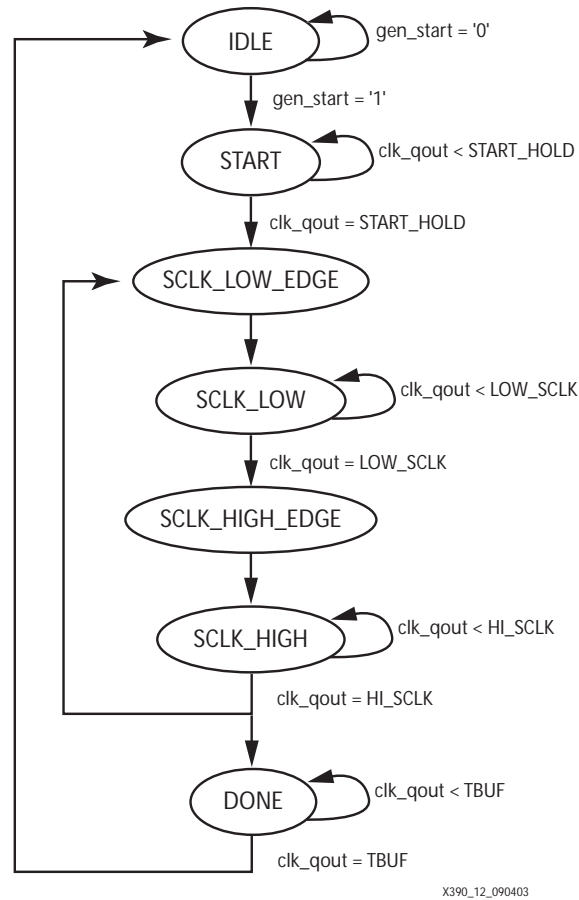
IDLE
gen_start = '0'
gen_start = '1'
START
clk_qout < START_HOLD
clk_qout = START_HOLD
SCLK_LOW_EDGE
SCLK_LOW
clk_qout < LOW_SCLK
clk_qout = LOW_SCLK
SCLK_HIGH_EDGE
SCLK_HIGH
clk_qout < HI_SCLK
clk_qout = HI_SCLK
DONE
clk_qout < TBUF
clk_qout = TBUF
X390_12_090403